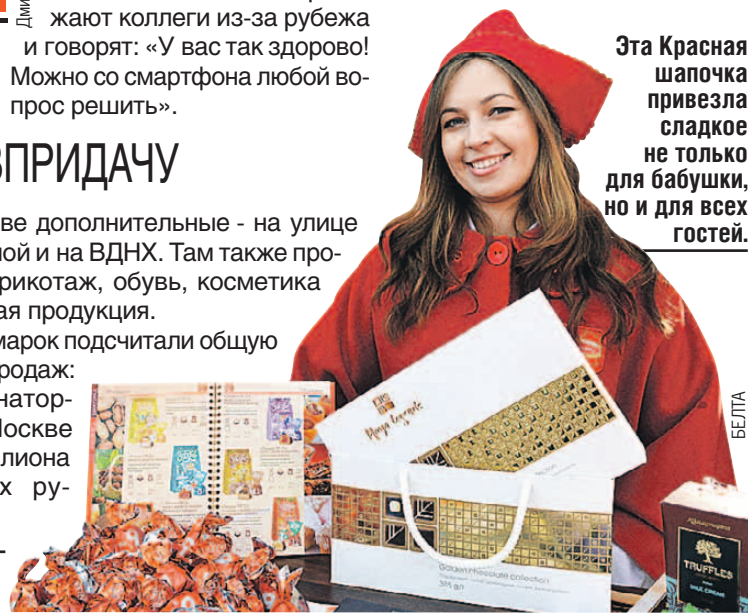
Дми

жают коллеги из-за рубежа и говорят: «У вас так здорово! Можно со смартфона любой вопрос решить».

ВПРИДАЧУ

ве дополнительные - на улице ной и на ВДНХ. Там также прорикотаж, обувь, косметика ая продукция.

марок подсчитали общую родаж: натор- Москве лиона х ру-

Эта Красная шапочка привезла сладкое не только для бабушки, но и для всех гостей.

БЕЛТА

Golden Chocolate collection

TRUFFLES